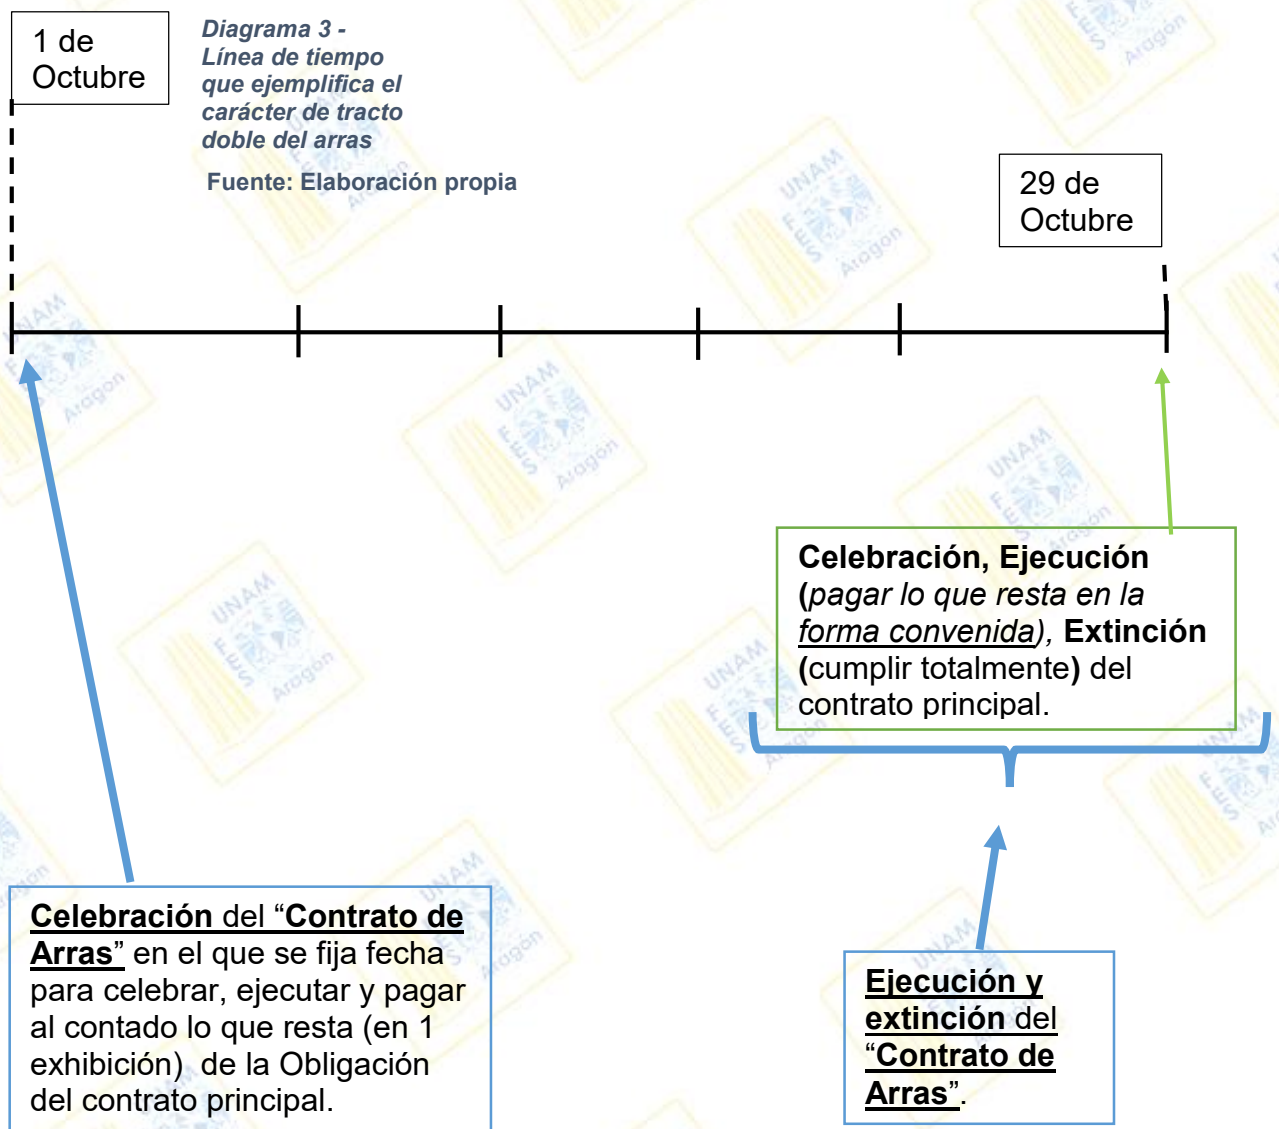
1 de Octubre

Diagrama 3 - Línea de tiempo que ejemplifica el carácter de tracto doble del arras

Fuente: Elaboración propia

29 de Octubre

Celebración, Ejecución (pagar lo que resta en la forma convenida), Extinción (cumplir totalmente) del contrato principal.

Celebración del "Contrato de Arras" en el que se fija fecha para celebrar, ejecutar y pagar al contado lo que resta (en 1 exhibición) de la Obligación del contrato principal.

Ejecución y extinción del "Contrato de Arras".